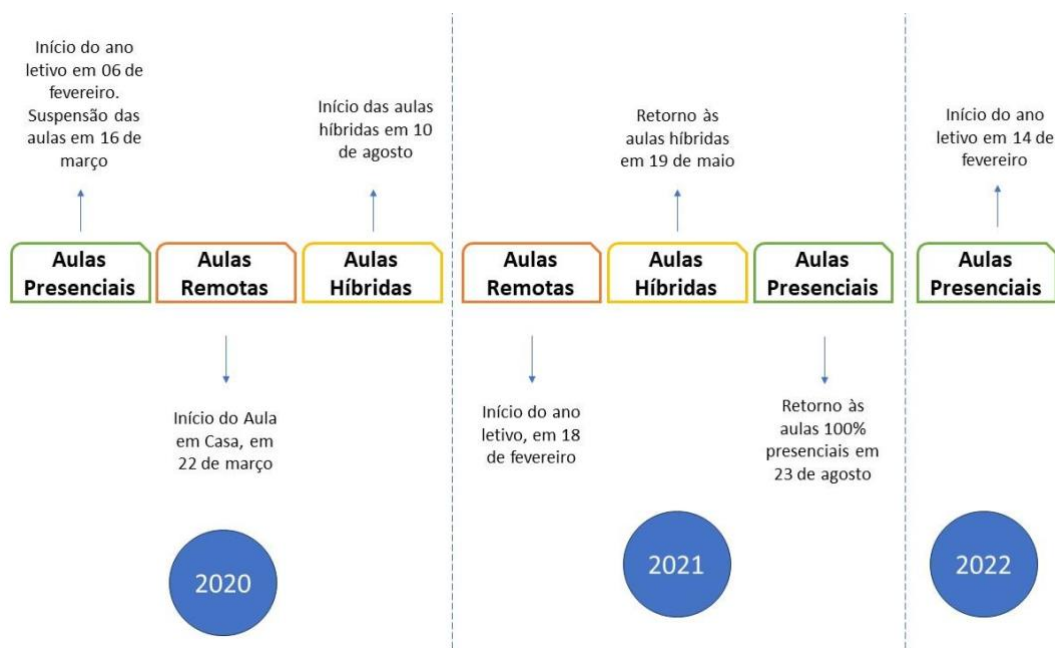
Início do ano letivo em 06 de fevereiro. Suspensão das aulas em 16 de março

Aulas Presenciais

Aulas Remotas

Início do Aula em Casa, em 22 de março

Início das aulas híbridas em 10 de agosto

Aulas Híbridas

2020

Aulas Remotas

Início do ano letivo, em 18 de fevereiro

Retorno às aulas híbridas em 19 de maio

Aulas Híbridas

Aulas Presenciais

Retorno às aulas 100% presenciais em 23 de agosto

2021

Início do ano letivo em 14 de fevereiro

Aulas Presenciais

2022